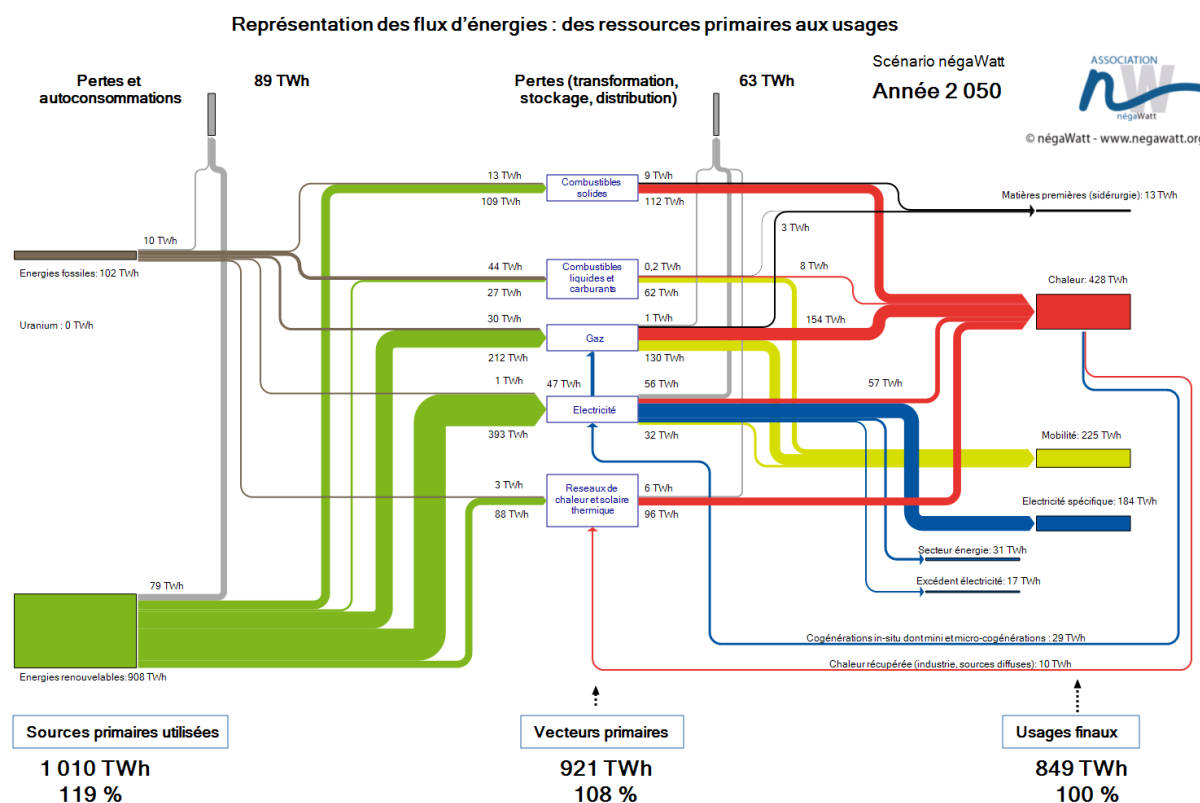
Représentation des flux d'énergies : des ressources primaires aux usages

Scénario négaWatt
Année 2 050

ASSOCIATION
nW
négaWatt
© négaWatt - www.negawatt.org

Pertes et autoconsommations
89 TWh

Pertes (transformation, stockage, distribution)
63 TWh

10 TWh
Energies fossiles: 102 TWh
Uranium : 0 TWh

13 TWh
109 TWh
Combustibles solides
9 TWh
112 TWh
Matières premières (sidérurgie): 13 TWh
3 TWh

44 TWh
27 TWh
Combustibles liquides et carburants
0,2 TWh
62 TWh
8 TWh
Chaleur: 428 TWh

30 TWh
212 TWh
Gaz
1 TWh
130 TWh
154 TWh

1 TWh
47 TWh
Electricité
56 TWh
57 TWh
393 TWh
32 TWh
Mobilité: 225 TWh

3 TWh
88 TWh
Reseaux de chaleur et solaire thermique
6 TWh
96 TWh
Electricité spécifique: 184 TWh

Secteur énergie: 31 TWh
Excédent électricité: 17 TWh
79 TWh
Cogénérations in-situ dont mini et micro-cogénérations : 29 TWh
Chaleur récupérée (industrie, sources diffuses): 10 TWh
Energies renouvelables: 908 TWh

Sources primaires utilisées
1 010 TWh
119 %

Vecteurs primaires
921 TWh
108 %

Usages finaux
849 TWh
100 %